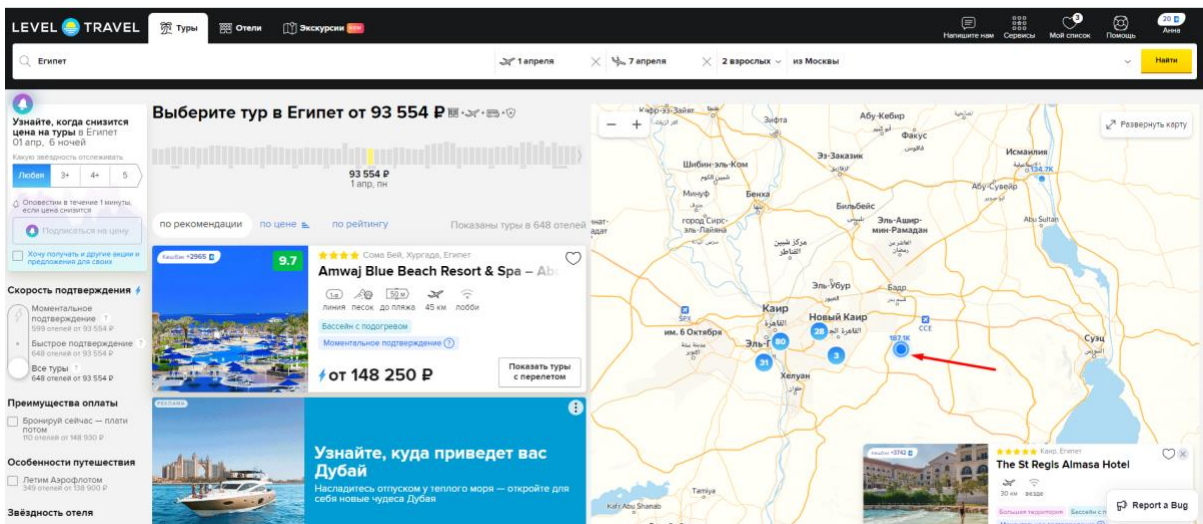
LEVEL TRAVEL Туры Отели Экскурсии NEW

Напишите нам Сервисы Мой список Помощь 20 Анна

Египет 1 апреля 7 апреля 2 взрослых из Москвы Найти

Узнайте, когда снизится цена на туры в Египет 01 апр, 6 ночей

Какую звёздность отслеживать

Любая 3+ 4+ 5

Оповестим в течение 1 минуты, если цена снизится

Подписаться на цену

Хочу получать и другие акции и предложения для своих

Скорость подтверждения

Моментальное подтверждение 599 отелей от 93 554 ₽

Быстрое подтверждение 648 отелей от 93 554 ₽

Все туры 648 отелей от 93 554 ₽

Преимущества оплаты

Бронируй сейчас — плати потом 110 отелей от 148 930 ₽

Особенности путешествия

Летим Аэрофлотом 349 отелей от 138 900 ₽

Звёздность отеля

Выберите тур в Египет от 93 554 ₽

93 554 ₽ 1 апр, пн

по рекомендации по цене по рейтингу Показаны туры в 648 отелей

Кешбэк +2965 9.7

Сома Бей, Хургада, Египет

Amwaj Blue Beach Resort & Spa – Ab

1я линия песок 50 м до пляжа 45 км лобби

Бассейн с подогревом

Моментальное подтверждение

от 148 250 ₽

Показать туры с перелетом

РЕКЛАМА

Узнайте, куда приведет вас Дубай

Насладитесь отпуском у теплого моря — откройте для себя новые чудеса Дубая

Развернуть карту

Кафр-эз-Зайат Зифта Абу-Кебир Факус Эз-Заказик Шибин-эль-Ком Исмаилия 134.7K Минуф Бенха Абу-Сувейр Бильбейс город Садат Эль-Ашир-мин-Рамадан Abu Sultan Эль-Убур Бадр Каир Новый Каир им. 6 Октября Эль-Г 28 80 31 3 187.1K Хелуан Суэц SPX CCE Tamiya Kafr Abu Shanab

Кешбэк +3742 Каир, Египет

The St Regis Almasa Hotel

30 км везде

Большая территория Бассейн с п

Report a Bug